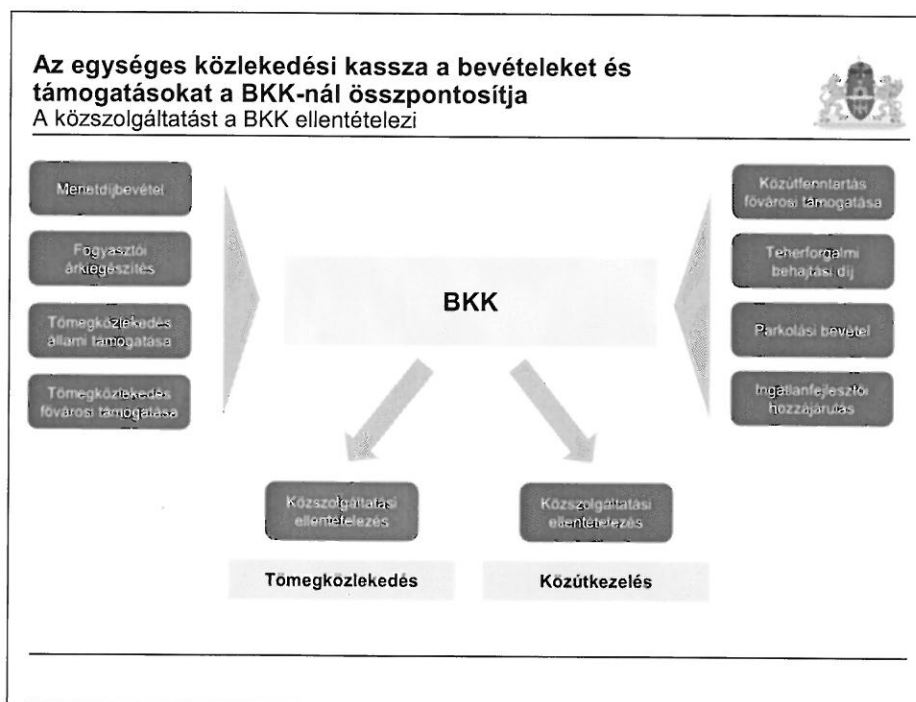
Az egységes közlekedési kassza a bevételeket és támogatásokat a BKK-nál összpontosítja
A közszolgáltatást a BKK ellentételezi

Menetdíjbevétel

Fogyasztói árkiegészítés

Tömegközlekedés állami támogatása

Tömegközlekedés fővárosi támogatása

BKK

Közútfenntartás fővárosi támogatása

Teherforgalmi behajtási díj

Parkolási bevétel

Ingatlanfejlesztői hozzájárulás

Közszolgáltatási ellentételezés

Tömegközlekedés

Közszolgáltatási ellentételezés

Közútkezelés